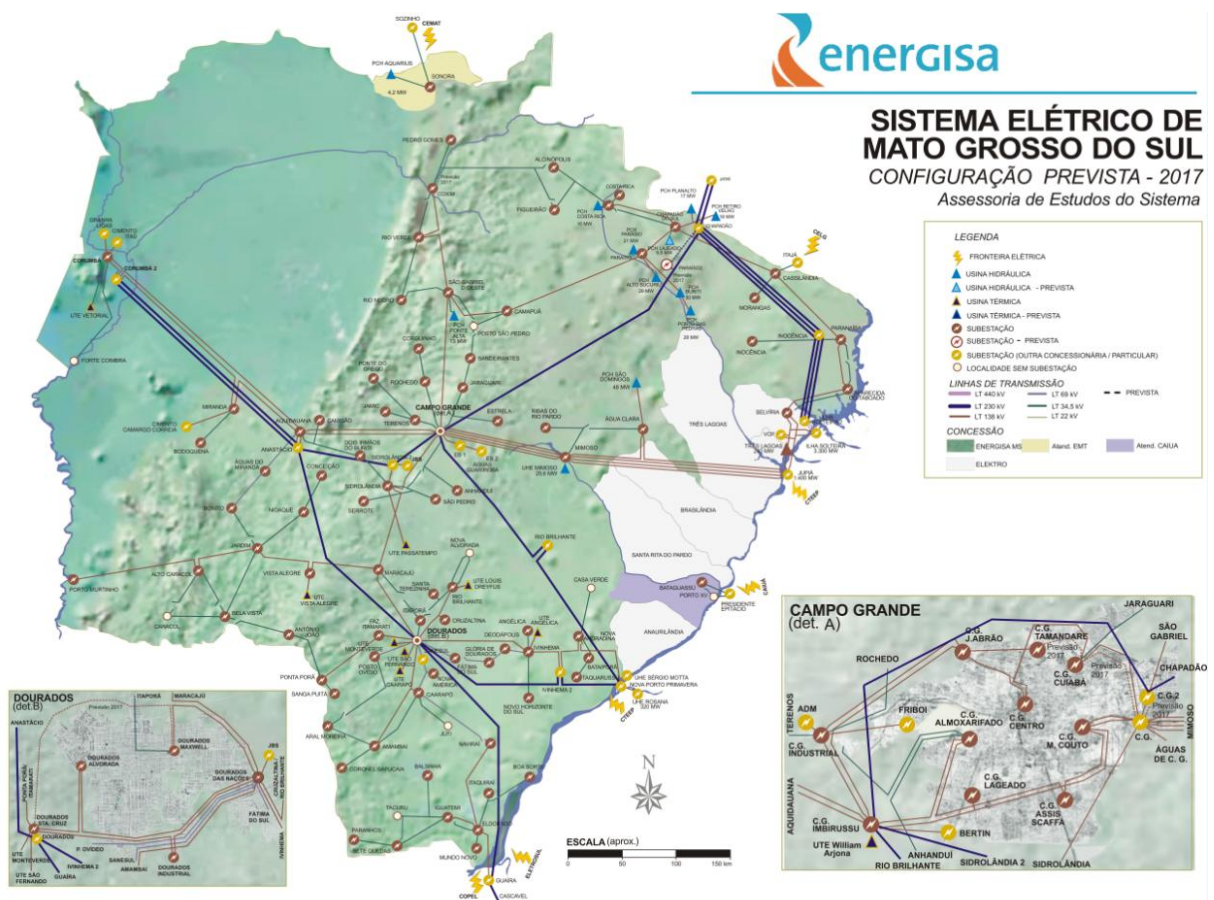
energisa

SISTEMA ELÉTRICO DE MATO GROSSO DO SUL

CONFIGURAÇÃO PREVISTA - 2017

Assessoria de Estudos do Sistema

LEGENDA

FRONTEIRA ELÉTRICA
USINA HIDRÁULICA
USINA HIDRÁULICA - PREVISTA
USINA TÉRMICA
USINA TÉRMICA - PREVISTA
SUBESTAÇÃO
SUBESTAÇÃO - PREVISTA
SUBESTAÇÃO (OUTRA CONCESSIONÁRIA / PARTICULAR)
LOCALIDADE SEM SUBESTAÇÃO

LINHAS DE TRANSMISSÃO
LT 440 kV
LT 230 kV
LT 138 kV
LT 69 kV
LT 34,5 kV
LT 22 kV
PREVISTA

CONCESSÃO
ENERGISA MS
Atend. EMT
Atend. CAIUA
ELEKTRO

SOZINHO
CEMAT
PCH AQUARIUS
4,2 MW
SONORA
PEDRO GOMES
COXIM
ALCINÓPOLIS
COSTA RICA
FIGUEIRÃO
PCH COSTA RICA
PCH PLANALTO
PCH RETIRO VELHO
APARECIDA DO TABOADO
CHAPADÃO
RIO VERDE
CORUMBÁ
CORUMBÁ 2
UTE VETORIAL
PORTO COIMBRA
CASSILÂNDIA
INOCÊNCIA
PARANAÍBA
ITAJÁ
CELG
SÃO GABRIEL DO OESTE
CAMAPUÃ
RIO NEGRO
CORGUINHO
BANDEIRANTES
ROCHEDO
JARAGUARI
CAMPO GRANDE
TERENOS
ESTRELA
RIBAS DO RIO PARDO
ÁGUA CLARA
PCH SÃO DOMINGOS
48 MW
TRÊS LAGOAS
BELVÍRIA
ILHA SOLTEIRA
3.300 MW
JUPIÁ
1.400 MW
CTEEP
MIRANDA
CAMARGO CORRÊA
BODOQUENA
AQUIDAUANA
ANASTÁCIO
DOIS IRMÃOS DO BURITI
SIDROLÂNDIA
UHE MIMOSO
29,5 MW
MIMOSO
ÁGUAS DO MIRANDA
CONCEIÇÃO
NIOAQUE
BONITO
SÃO PEDRO
ANHANDUÍ
BRASILÂNDIA
SANTA RITA DO PARDO
RIO BRILHANTE
JARDIM
UTE PASSATEMPO
NOVA ALVORADA
CASA VERDE
BATAGUASSU
PORTO XV
PRESIDENTE EPITÁCIO
CAIUÁ
PORTO MURTINHO
ALTO CARACOL
VISTA ALEGRE
UTE VISTA ALEGRE
MARACAJU
UTE LOUIS DREYFUS
BELA VISTA
CARACOL
ITAPORÃ
DOURADOS
DEODÁPOLIS
ANGÉLICA
UTE ANGÉLICA
NOVA ANDRADINA
ANAURILÂNDIA
PONTA PORÃ
SANGA PUITÃ
GLÓRIA DE DOURADOS
IVINHEMA
TAQUARUSSU
BATAYPORÃ
IVINHEMA 2
UHE SÉRGIO MOTTA
NOVA PORTO PRIMAVERA
UHE ROSANA
320 MW
CTEEP
ARAL MOREIRA
AMAMBAI
CARAPÓ
NAVIRAÍ
NOVO HORIZONTE DO SUL
CORONEL SAPUCAIA
JUTI
IGUATEMI
ELDORADO
ITAQUIRAÍ
TACURU
PARANHOS
SETE QUEDAS
MUNDO NOVO
GUAÍRA
COPEL
CASCAVEL
ELETROSUL

ESCALA (aprox.)
0 50 100 150 km

DOURADOS (det.B)
ITAPORÃ
MARACAJU
Previsão 2017
DOURADOS ALVORADA
DOURADOS MAXWELL
DOURADOS DAS NAÇÕES
JBS
ANASTÁCIO
PONTA PORÃ
DOURADOS STA. CRUZ
P. OVIDIO
SANESUL
DOURADOS INDUSTRIAL
UTE MONTEVERDE
UTE SÃO FERNANDO
IVINHEMA 2
GUAÍRA
AMAMBAI
FÁTIMA DO SUL
RIO BRILHANTE
IVINHEMA

CAMPO GRANDE (det. A)
JARAGUARI
SÃO GABRIEL
CHAPADÃO
ROCHEDO
C.G. J.ABRÃO
C.G. TAMANDARÉ
Previsão 2013
C.G. CUIABÁ
Previsão 2017
C.G.2
Previsão 2017
TERENOS
ADM
FRIBOI
C.G. ALMOXARIFADO
C.G. CENTRO
C.G. M. COUTO
C.G.
MIMOSO
ÁGUAS DE C. G.
C.G. INDUSTRIAL
C.G. LAGEADO
C.G. ASSIS SCAFFA
AQUIDAUANA
C.G. IMBIRUSSU
BERTIN
UTE William Arjona
ANHANDUÍ
RIO BRILHANTE
SIDROLÂNDIA 2
SIDROLÂNDIA